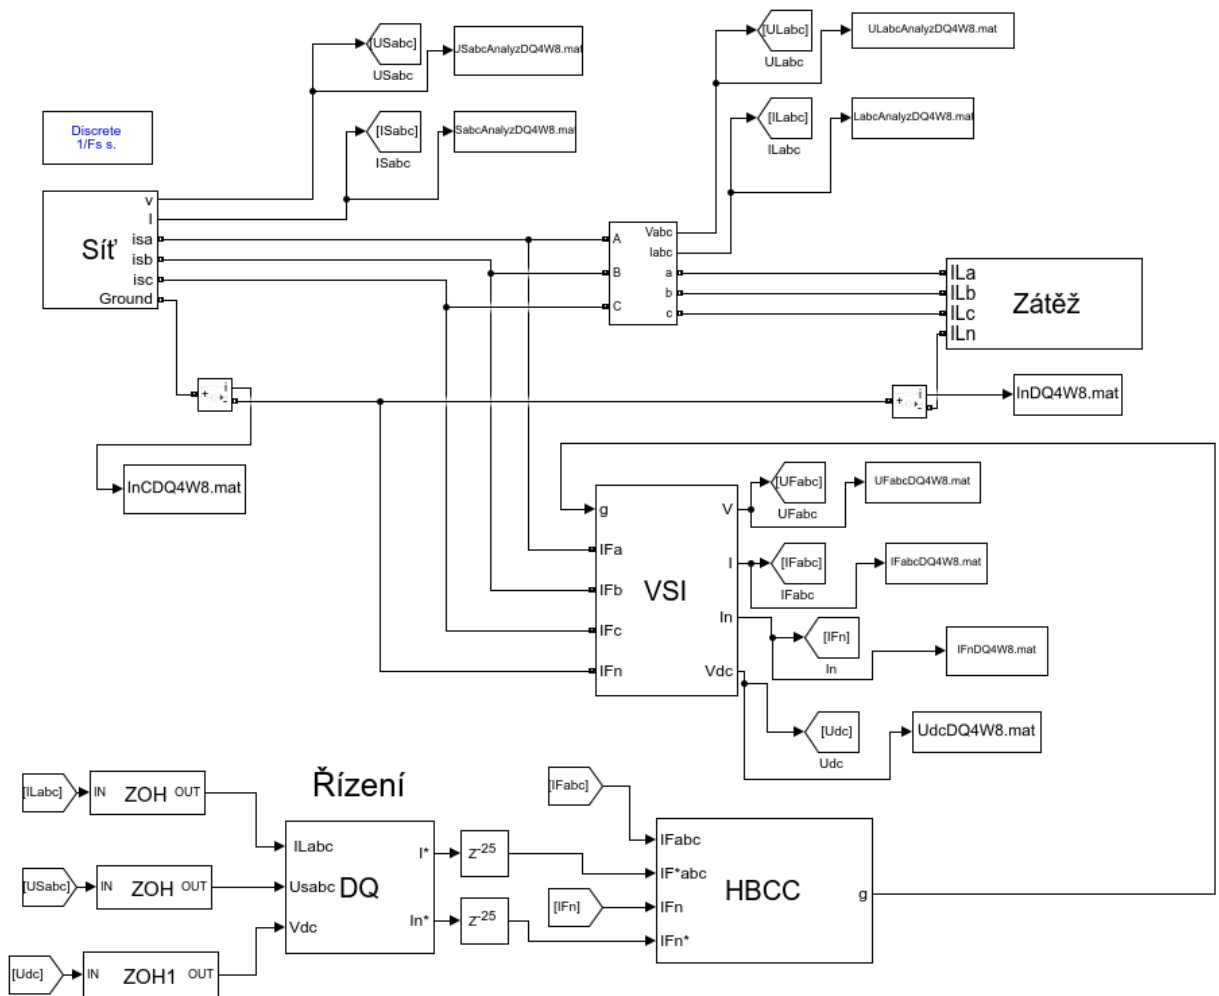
[USabc]
USabc
JSabcAnalyzDQ4W8.mat
[ULabc]
ULabc
ULabcAnalyzDQ4W8.mat
Discrete
1/Fs s.
[ISabc]
ISabc
SabcAnalyzDQ4W8.mat
[ILabc]
ILabc
LabcAnalyzDQ4W8.mat
Síť
v
I
isa
isb
isc
Ground
A
B
C
Vabc
Iabc
a
b
c
ILa
ILb
ILc
ILn
Zátěž
InDQ4W8.mat
InCDQ4W8.mat
g
IFa
IFb
IFc
IFn
VSI
V
I
In
Vdc
[UFabc]
UFabc
UFabcDQ4W8.mat
[IFabc]
IFabc
IFabcDQ4W8.mat
[IFn]
In
IFnDQ4W8.mat
[Udc]
Udc
UdcDQ4W8.mat
Řízení
[ILabc]
IN
ZOH
OUT
[USabc]
IN
ZOH
OUT
[Udc]
IN
ZOH1
OUT
ILabc
Usabc
DQ
Vdc
I*
In*
$z^{-25}$
$z^{-25}$
[IFabc]
[IFn]
IFabc
IF*abc
IFn
IFn*
HBCC
g